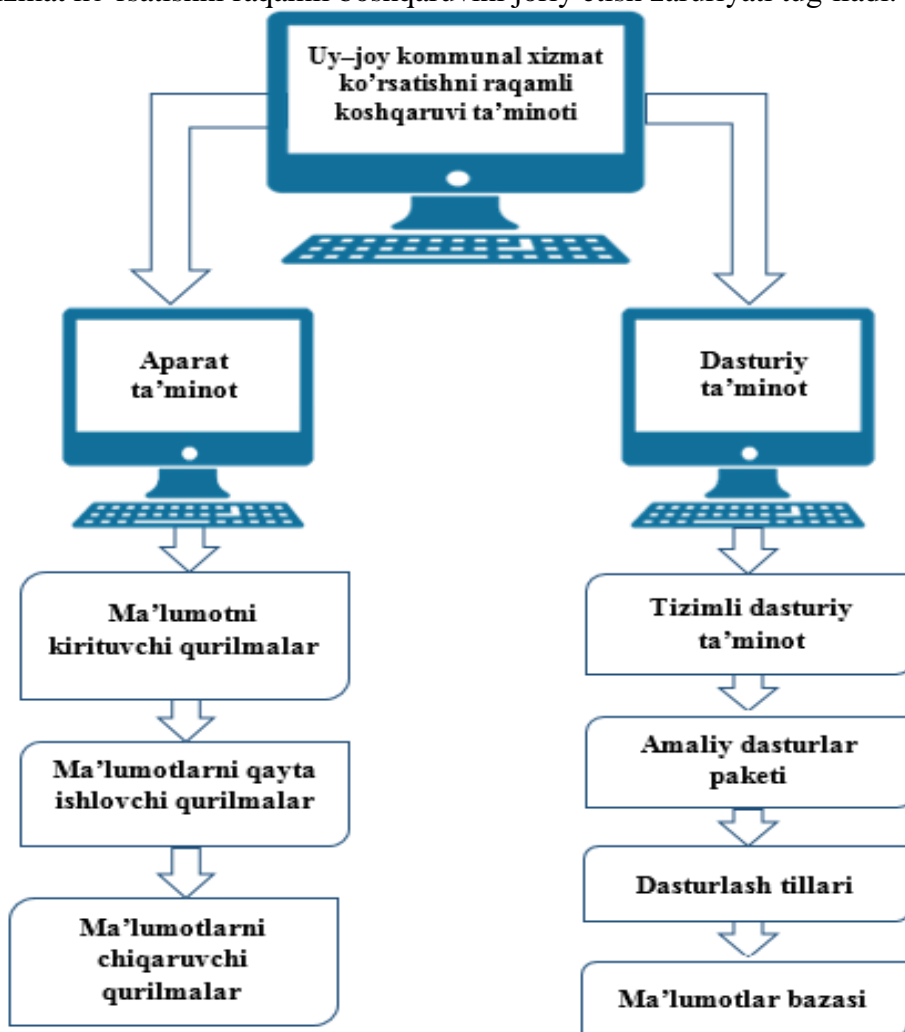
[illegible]

Uy–joy kommunal xizmat ko'rsatishni raqamli koshqaruvi ta'minoti

Aparat ta'minot

Dasturiy ta'minot

Ma'lumotni kirituvchi qurilmalar

Ma'lumotlarni qayta ishlovchi qurilmalar

Ma'lumotlarni chiqaruvchi qurilmalar

Tizimli dasturiy ta'minot

Amaliy dasturlar paketi

Dasturlash tillari

Ma'lumotlar bazasi